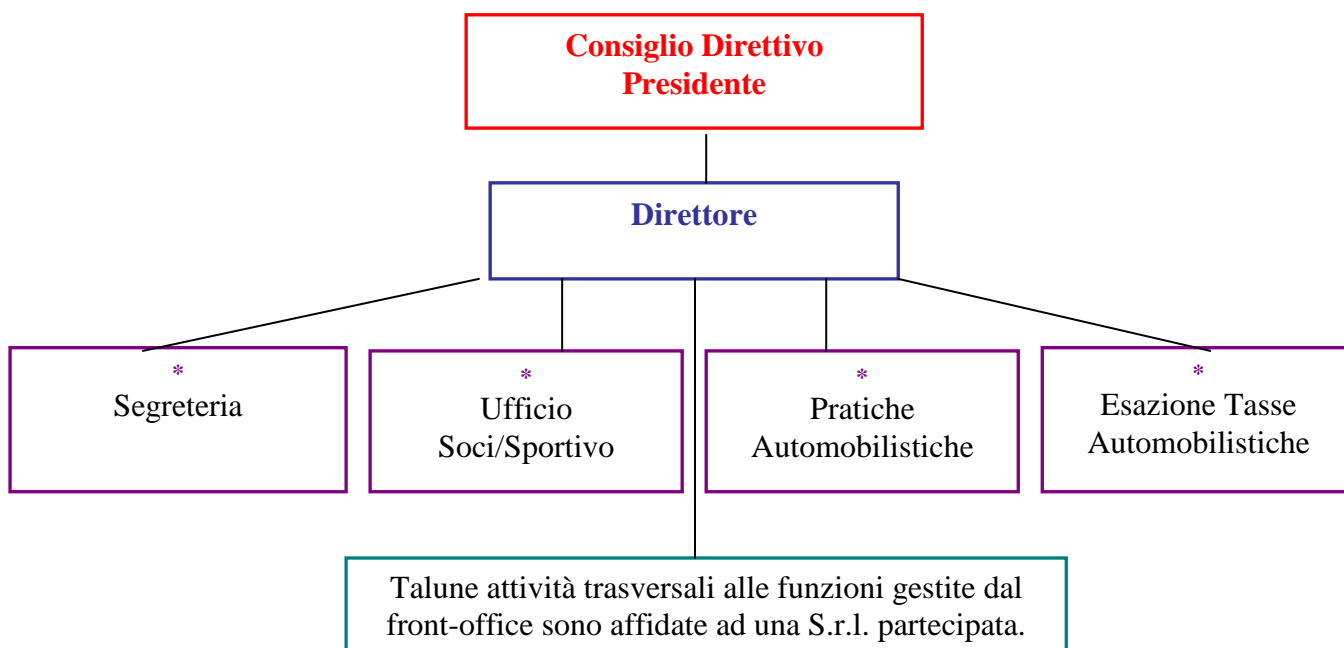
Consiglio Direttivo
Presidente

Direttore

*
Segreteria

*
Ufficio
Soci/Sportivo

*
Pratiche
Automobilistiche

*
Esazione Tasse
Automobilistiche

Talune attività trasversali alle funzioni gestite dal front-office sono affidate ad una S.r.l. partecipata.